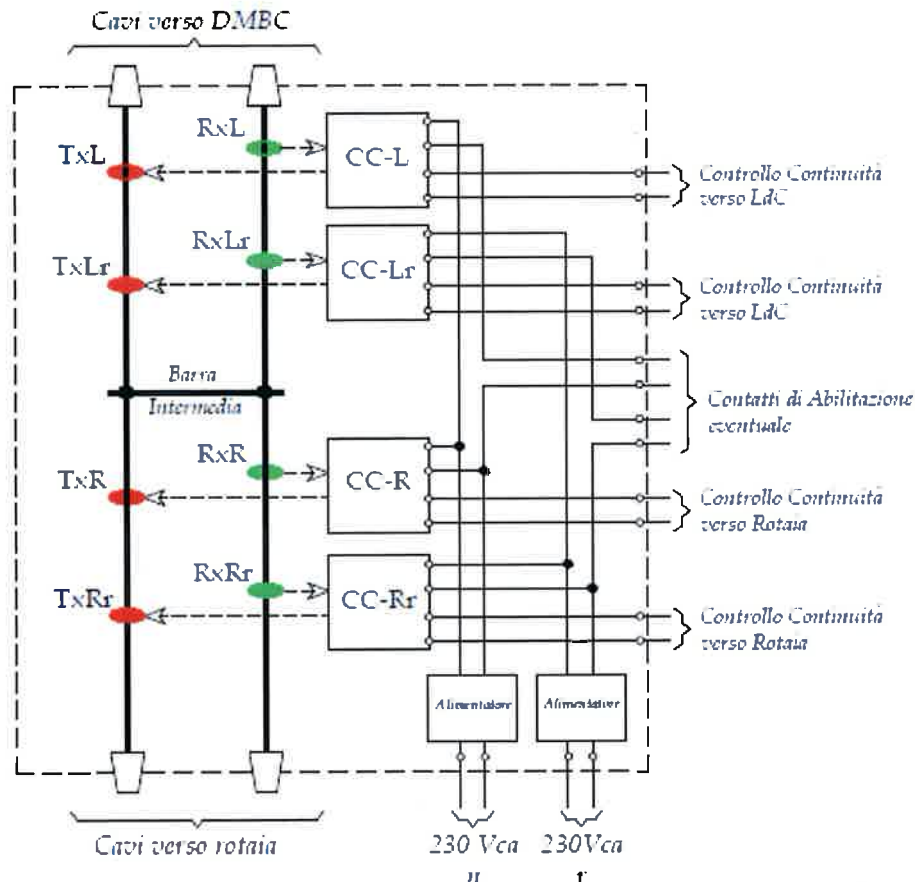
Cavi verso DMBC

RxL
TxL
CC-L
Controllo Continuità verso LdC

RxLr
TxLr
CC-Lr
Controllo Continuità verso LdC

Barra Intermedia

Contatti di Abilitazione eventuale

RxR
TxR
CC-R
Controllo Continuità verso Rotaia

RxRr
TxRr
CC-Rr
Controllo Continuità verso Rotaia

Alimentatore
Alimentatore

Cavi verso rotaia

230 Vca
230Vca
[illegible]
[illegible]